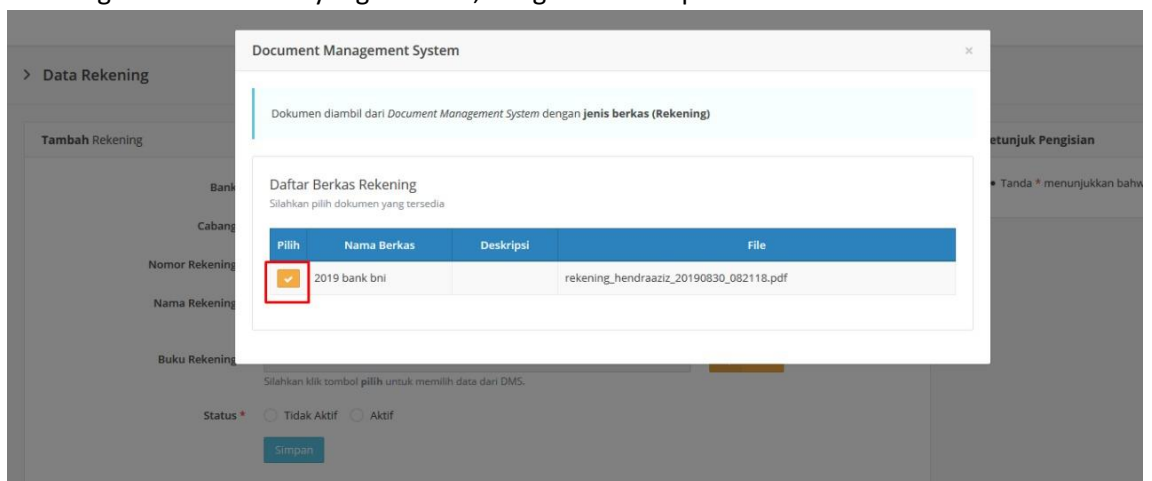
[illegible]

> Data Rekening

Tambah Rekening

Bank

Cabang

Nomor Rekening

Nama Rekening

Buku Rekening

Silahkan klik tombol pilih untuk memilih data dari DMS.

Status * Tidak Aktif Aktif

Simpan

etunjuk Pengisian

• Tanda * menunjukkan bahw

Document Management System

×

Dokumen diambil dari Document Management System dengan jenis berkas (Rekening)

Daftar Berkas Rekening

Silahkan pilih dokumen yang tersedia

| Pilih | Nama Berkas | Deskripsi | File |
|---|---|---|---|
| ✓ | 2019 bank bni | | rekening_hendraaziz_20190830_082118.pdf |